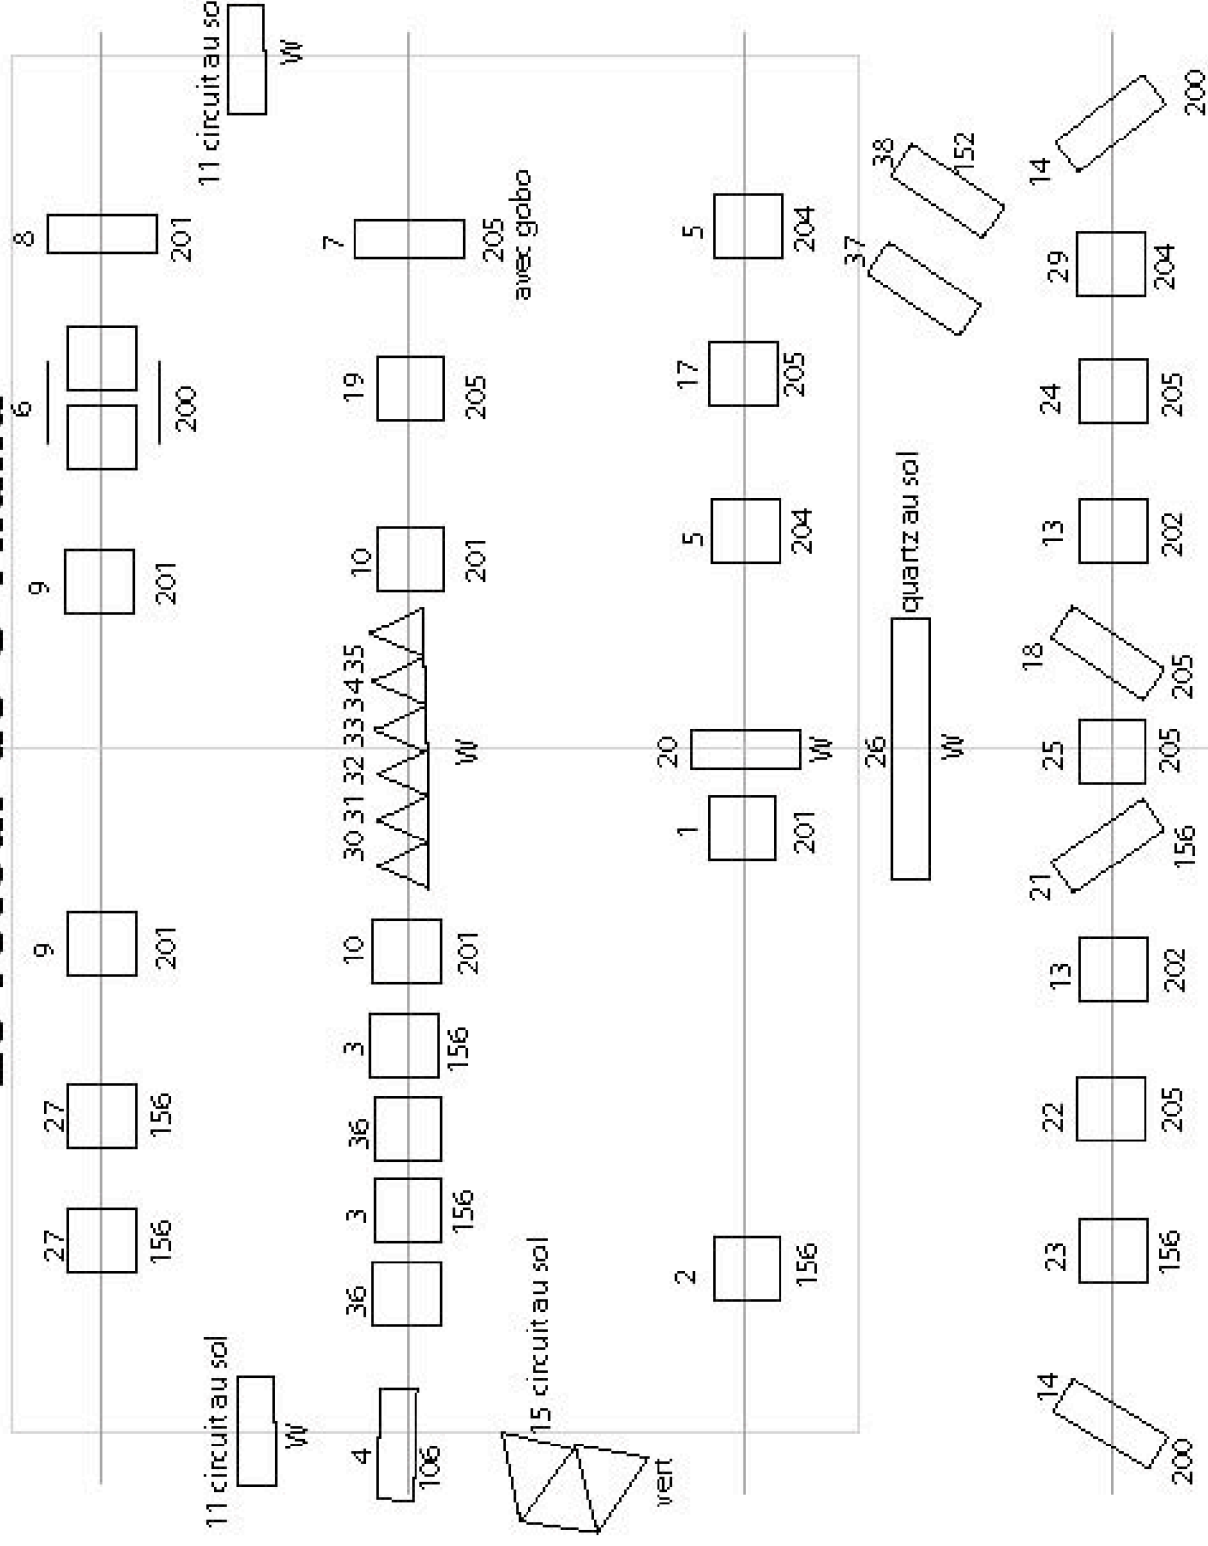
11 circuit au sol
W
8
201
6
200
9
201
9
201
27
156
27
156
11 circuit au sol
W
7
205
avec gobo
19
205
10
201
30 31 32 33 34 35
W
10
201
3
156
36
3
156
36
4
106
15 circuit au sol
vert
5
204
17
205
5
204
20
W
1
201
2
156
38
152
37
quartz au sol
26
W
14
200
29
204
24
205
13
202
18
205
25
205
21
156
13
202
22
205
23
156
14
200